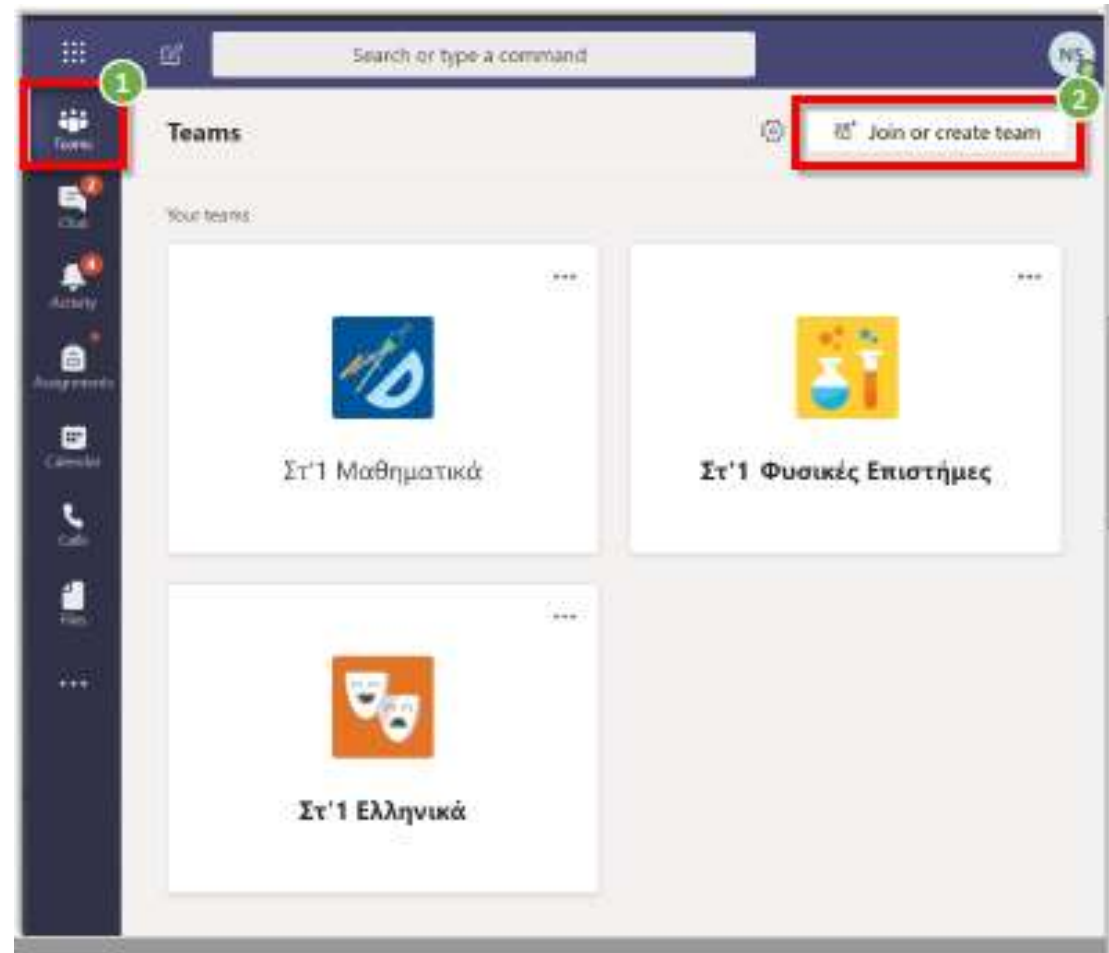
Search or type a command

NS

1

Teams

2

Chat

Activity

Assignments

Calendar

Calls

Files

...

Teams

Join or create team

Your teams

...

Στ'1 Μαθηματικά

...

Στ'1 Φυσικές Επιστήμες

...

Στ'1 Ελληνικά